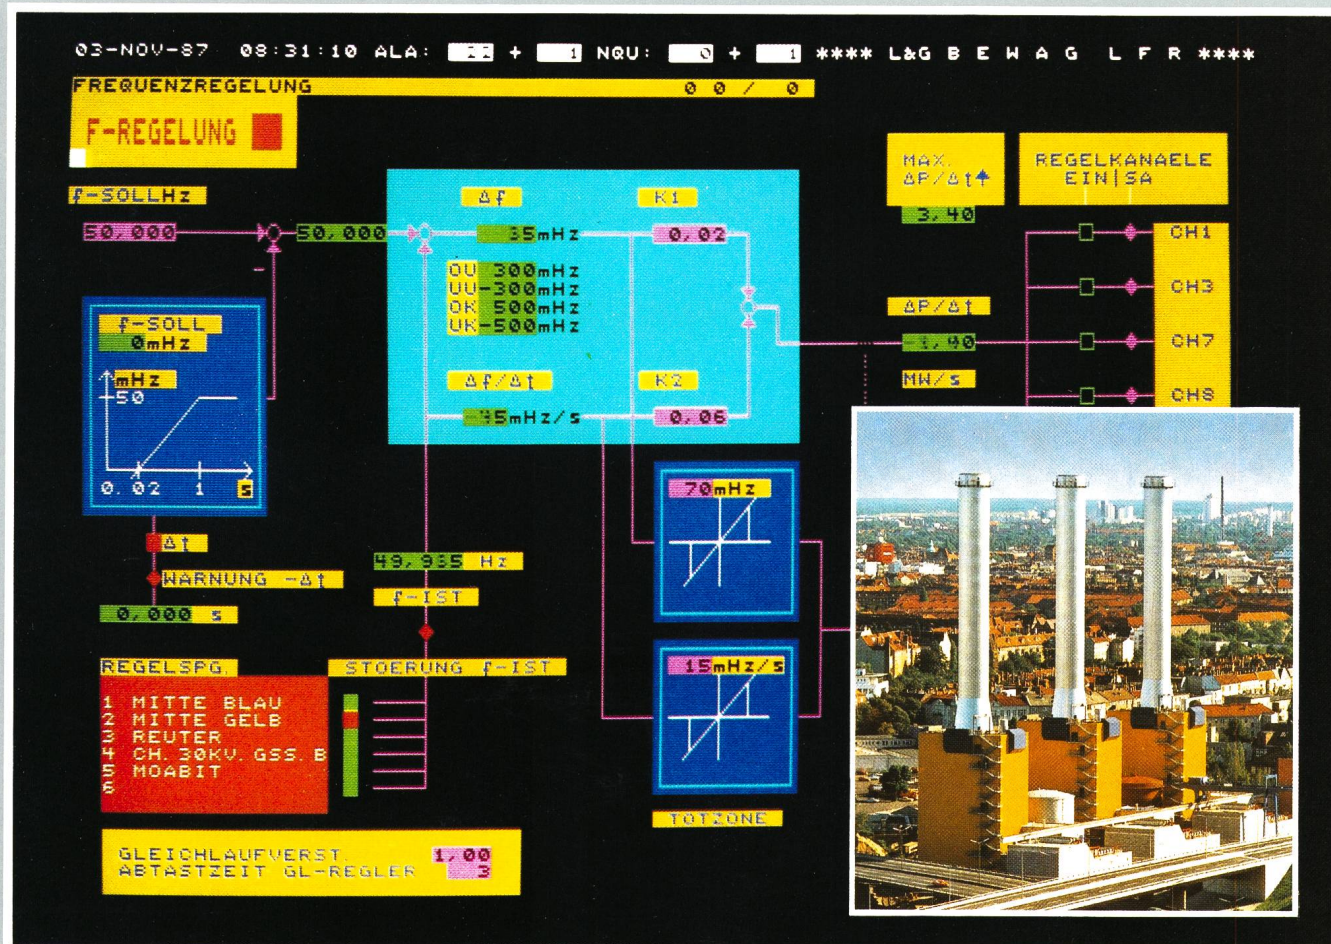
03-NOV-87 08:31:10 ALA: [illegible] + 1 NQU: 0 + 1 **** L&G B E W A G L F R ****

FREQUENZREGELUNG 0 0 / 0

F-REGELUNG

f-SOLLHz

50,000

50,000

Δf

K1

15mHz

0,02

OU 300mHz
UU-300mHz
OK 500mHz
UK-500mHz

Δf/Δt

K2

-45mHz/s

0,06

MAX.
ΔP/Δt

3,40

REGELKANAELE
EIN|SA

CH1

CH3

ΔP/Δt

-1,90

CH7

MW/s

CH8

f-SOLL
0mHz

mHz
+50

0.02 1 s

Δt

WARNUNG -Δt

0,000 s

49,985 Hz

f-IST

70mHz

15mHz/s

TOTZONE

REGELSPG.

1 MITTE BLAU
2 MITTE GELB
3 REUTER
4 CH.30KV.GSS.B
5 MOABIT
6

STOERUNG f-IST

GLEICHLAUFVERST. 1,00
ABTASTZEIT GL-REGLER 3